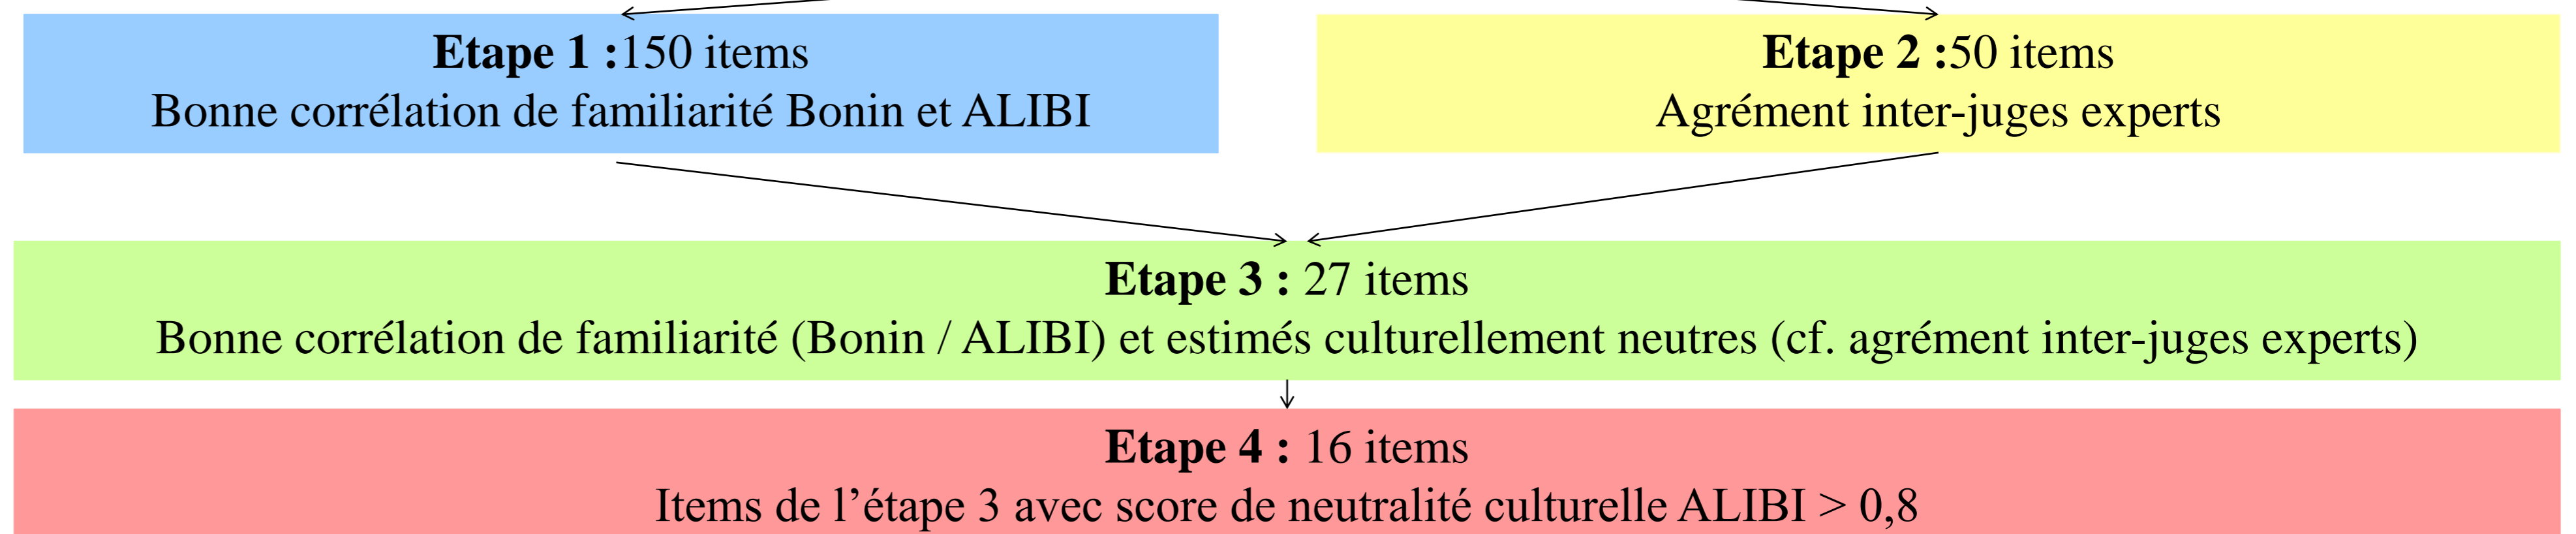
**Etape 1 :**150 items
Bonne corrélation de familiarité Bonin et ALIBI

**Etape 2 :**50 items
Agrément inter-juges experts

**Etape 3 :** 27 items
Bonne corrélation de familiarité (Bonin / ALIBI) et estimés culturellement neutres (cf. agrément inter-juges experts)

**Etape 4 :** 16 items
Items de l'étape 3 avec score de neutralité culturelle ALIBI > 0,8